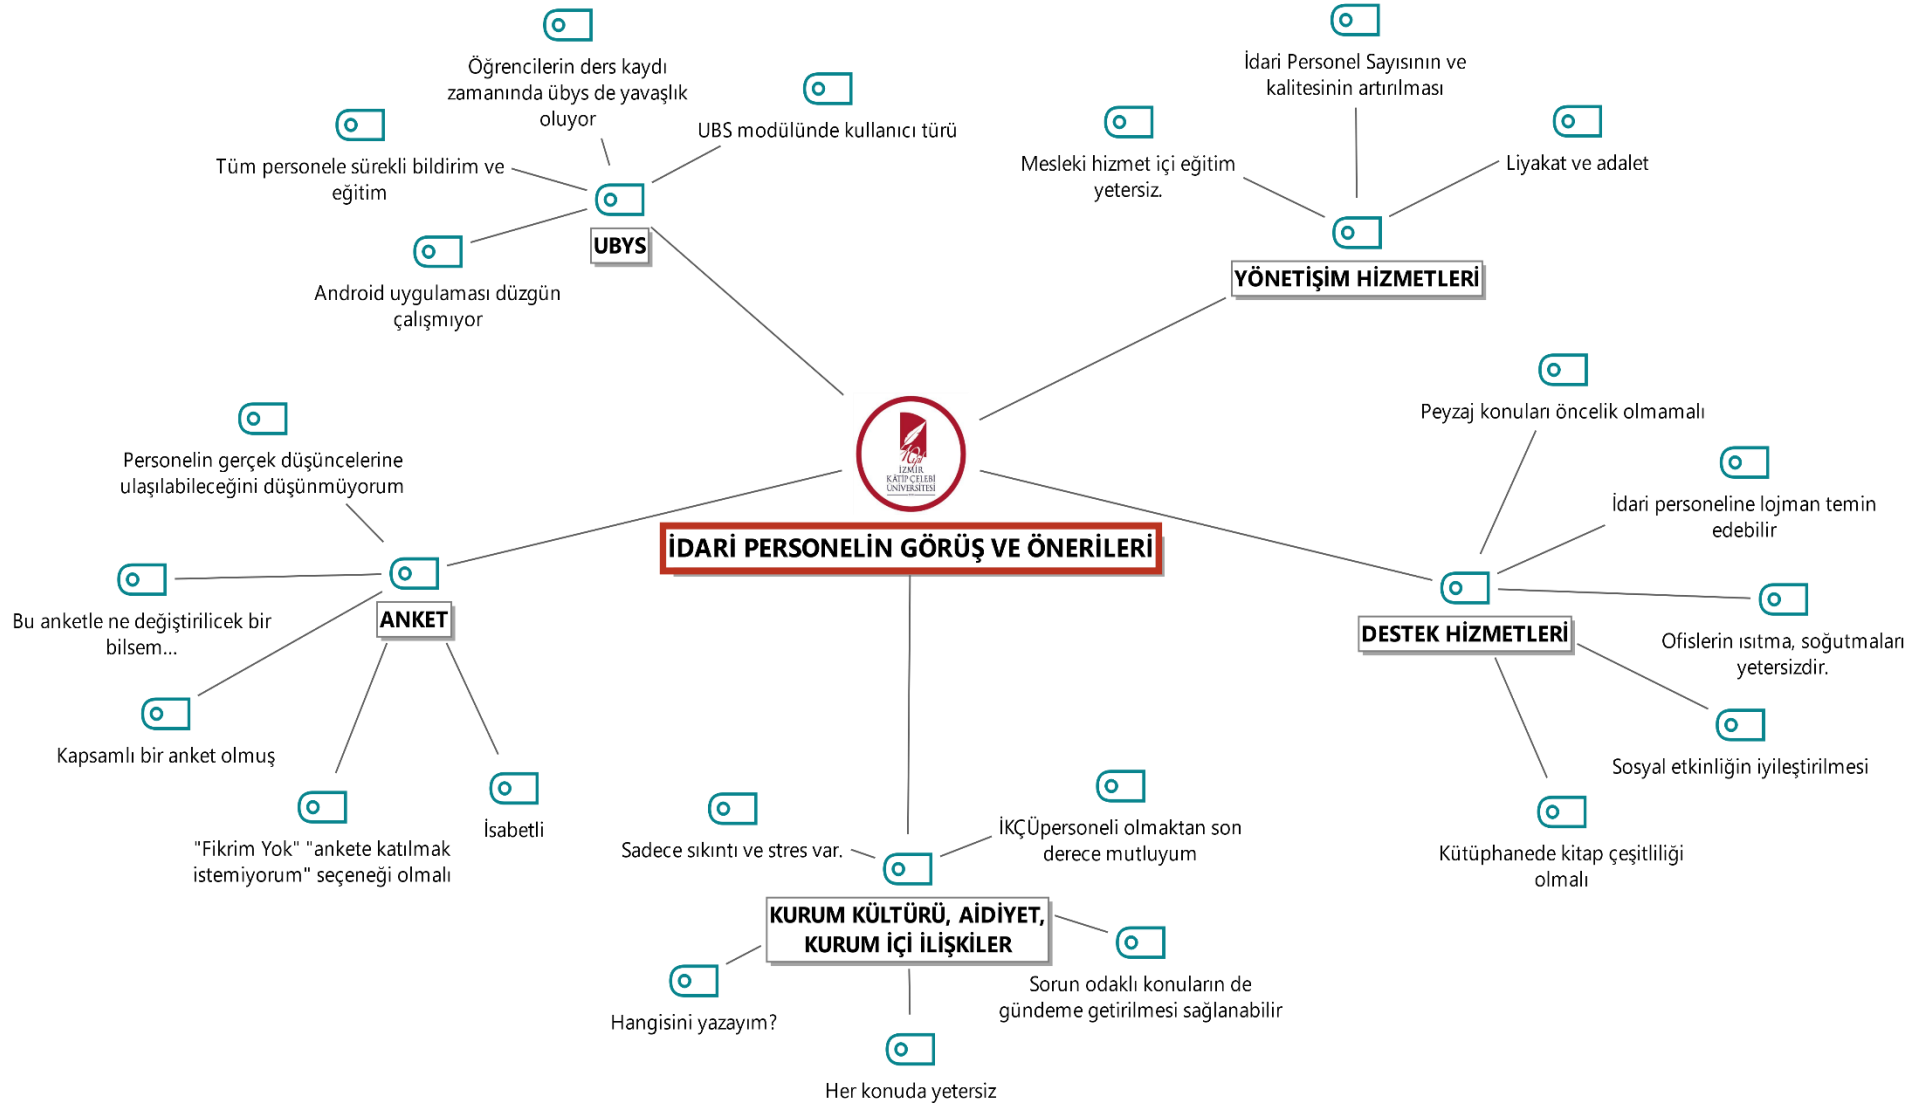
İDARİ PERSONELİN GÖRÜŞ VE ÖNERİLERİ

İZMİR KÂTİP ÇELEBİ ÜNİVERSİTESİ

UBYS

Öğrencilerin ders kaydı zamanında übys de yavaşlık oluyor

UBS modülünde kullanıcı türü

Tüm personele sürekli bildirim ve eğitim

Android uygulaması düzgün çalışmıyor

YÖNETİŞİM HİZMETLERİ

İdari Personel Sayısının ve kalitesinin artırılması

Mesleki hizmet içi eğitim yetersiz.

Liyakat ve adalet

DESTEK HİZMETLERİ

Peyzaj konuları öncelik olmamalı

İdari personeline lojman temin edebilir

Ofislerin ısıtma, soğutmaları yetersizdir.

Sosyal etkinliğin iyileştirilmesi

Kütüphanede kitap çeşitliliği olmalı

ANKET

Personelin gerçek düşüncelerine ulaşılabileceğini düşünmüyorum

Bu anketle ne değiştirilicek bir bilsem...

Kapsamlı bir anket olmuş

"Fikrim Yok" "ankete katılmak istemiyorum" seçeneği olmalı

İsabetli

KURUM KÜLTÜRÜ, AİDİYET, KURUM İÇİ İLİŞKİLER

Sadece sıkıntı ve stres var.

İKÇÜpersoneli olmaktan son derece mutluyum

Sorun odaklı konuların de gündeme getirilmesi sağlanabilir

Hangisini yazayım?

Her konuda yetersiz